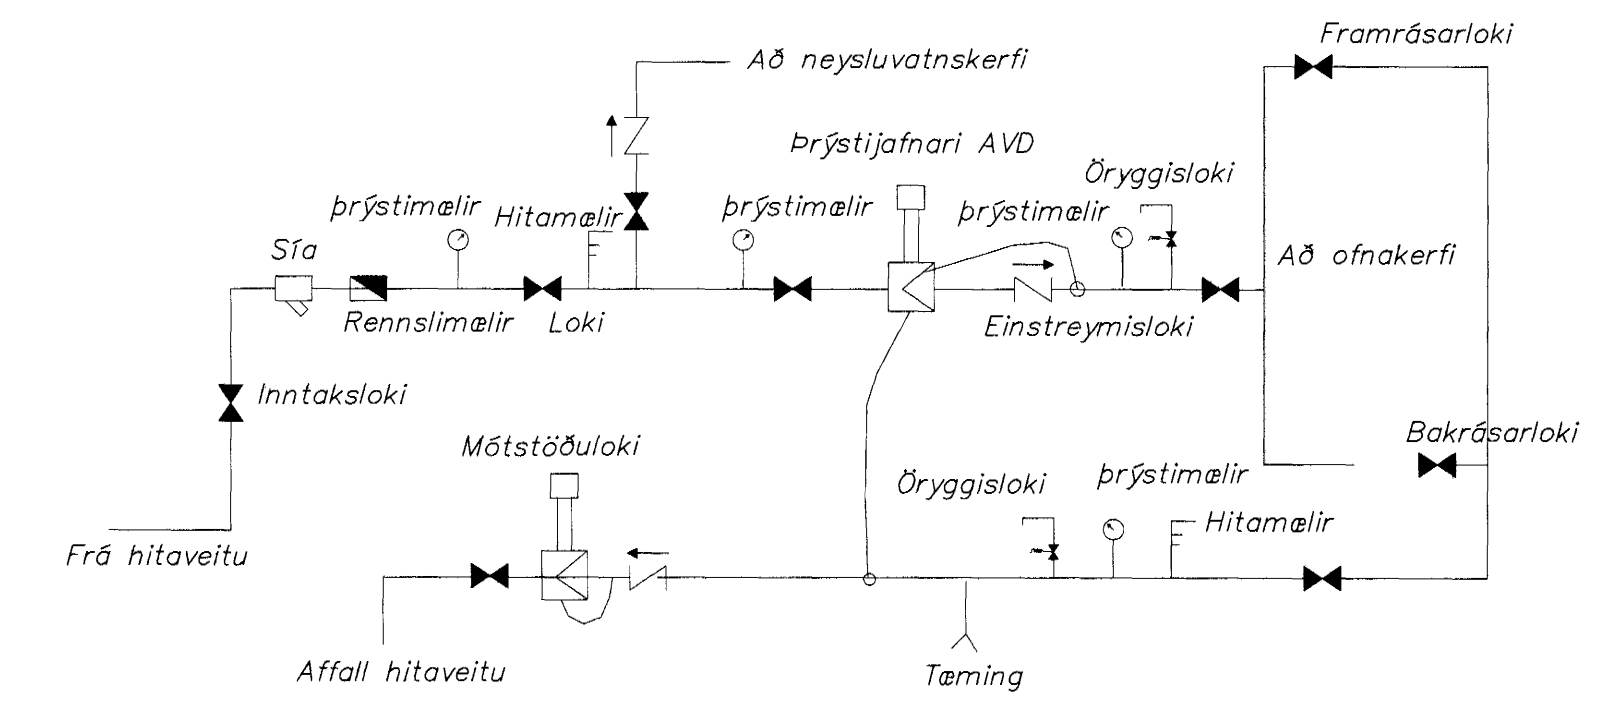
Að neysluvatnskerfi

Framrásarloki

Þrýstijafnari AVD

Öryggisloki

þrýstimælir

Hitamælir

þrýstimælir

þrýstimælir

Sía

Að ofnakerfi

Rennslimælir

Loki

Einstreymisloki

Inntaksloki

Bakrásarloki

Mótstöðuloki

Öryggisloki

þrýstimælir

Hitamælir

Frá hitaveitu

Affall hitaveitu

Tæming